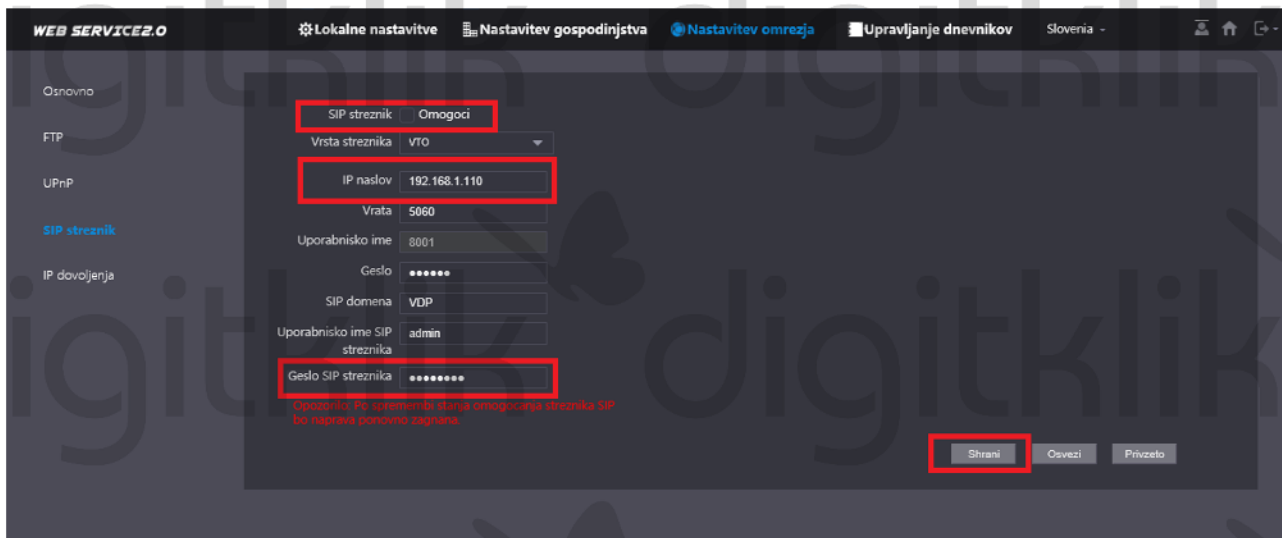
WEB SERVICE2.0 Lokalne nastavitve Nastavitev gospodinjstva Nastavitev omrezja Upravljanje dnevnikov Slovenia

Osnovno
FTP
UPnP
SIP streznik
IP dovoljenja

SIP streznik Omogoci
Vrsta streznika VTO
IP naslov 192.168.1.110
Vrata 5060
Uporabnisko ime 8001
Geslo ••••••
SIP domena VDP
Uporabnisko ime SIP streznika admin
Geslo SIP streznika ••••••••
Opozorilo: Po spremembi stanja omogocanja streznika SIP bo naprava ponovno zagnana.

Shrani Osvezi Privzeto

digitklik digitklik digitklik digitklik